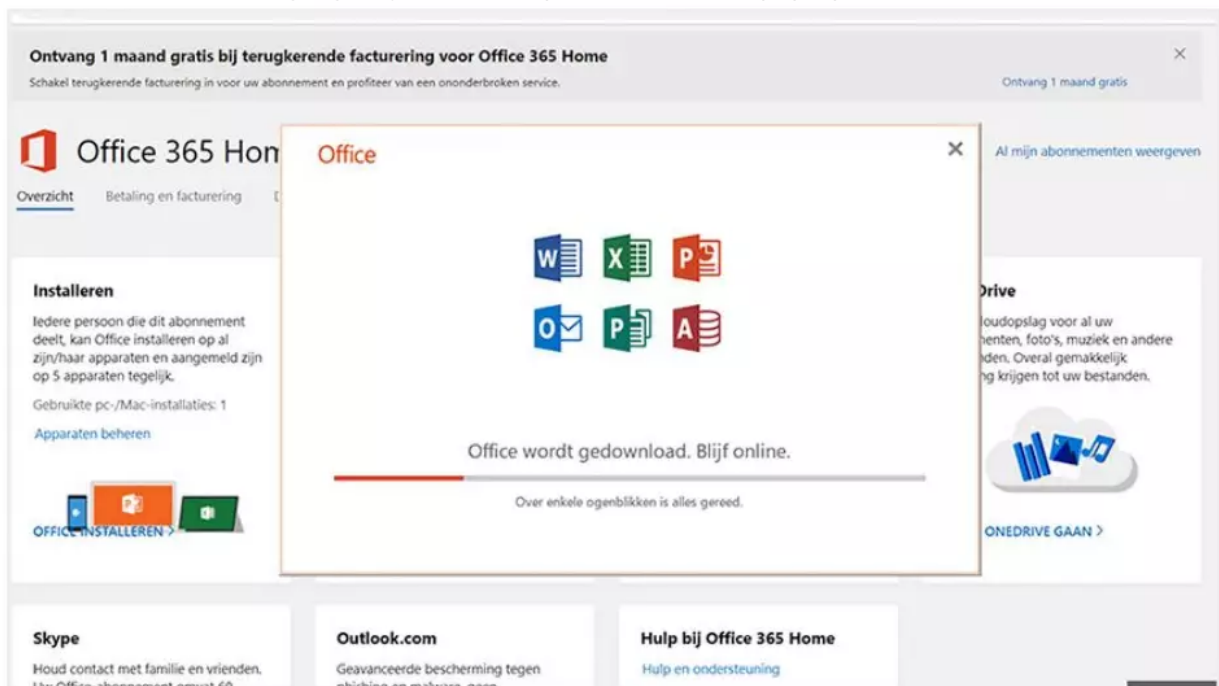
Ontvang 1 maand gratis bij terugkerende facturering voor Office 365 Home

Schakel terugkerende facturering in voor uw abonnement en profiteer van een ononderbroken service.

Ontvang 1 maand gratis

×

Office 365 Hom

Al mijn abonnementen weergeven

Overzicht Betaling en facturering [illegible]

Installeren

Iedere persoon die dit abonnement deelt, kan Office installeren op al zijn/haar apparaten en aangemeld zijn op 5 apparaten tegelijk.

Gebruikte pc-/Mac-installaties: 1

Apparaten beheren

OFFICE INSTALLEREN >

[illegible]rive

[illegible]oudopslag voor al uw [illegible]enten, foto's, muziek en andere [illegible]den. Overal gemakkelijk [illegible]g krijgen tot uw bestanden.

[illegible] ONEDRIVE GAAN >

Office

×

Office wordt gedownload. Blijf online.

Over enkele ogenblikken is alles gereed.

Skype

Houd contact met familie en vrienden. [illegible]

Outlook.com

Geavanceerde bescherming tegen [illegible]

Hulp bij Office 365 Home

Hulp en ondersteuning